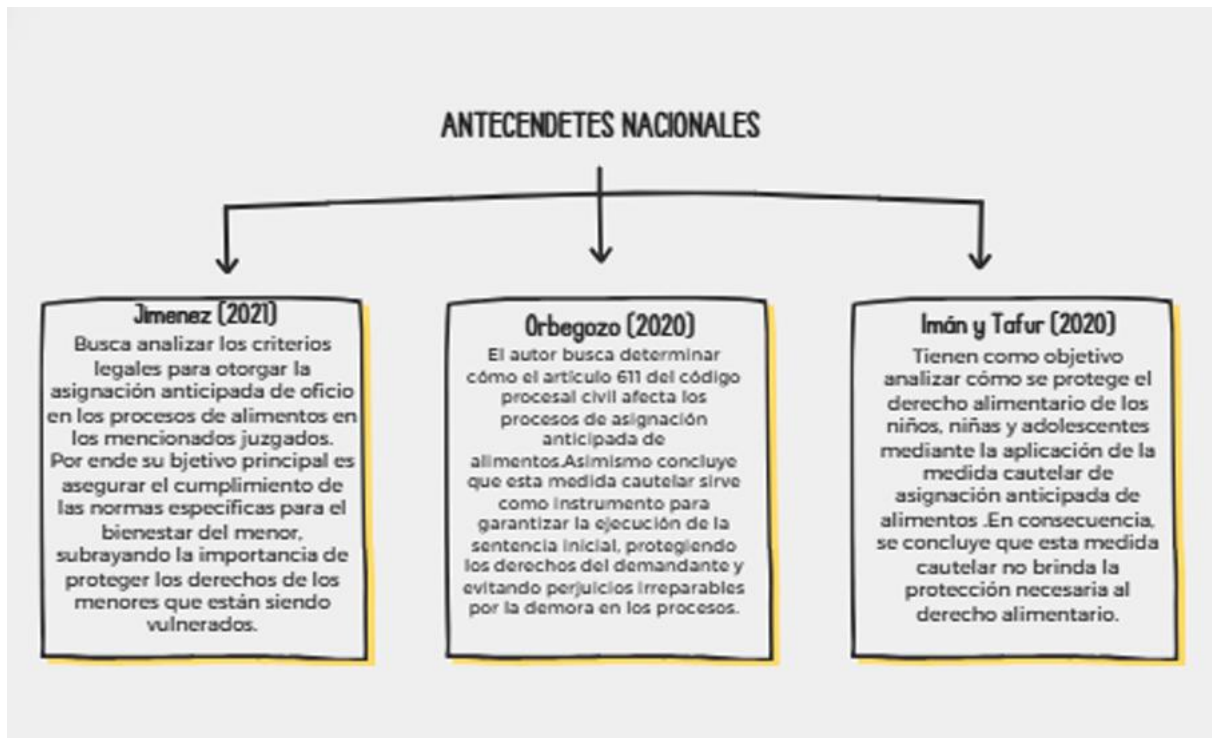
ANTECENDETES NACIONALES

Jimenez (2021)
Busca analizar los criterios legales para otorgar la asignación anticipada de oficio en los procesos de alimentos en los mencionados juzgados. Por ende su bjetivo principal es asegurar el cumplimiento de las normas especificas para el bienestar del menor, subrayando la importancia de proteger los derechos de los menores que están siendo vulnerados.

Orbegozo (2020)
El autor busca determinar cómo el articulo 611 del código procesal civil afecta los procesos de asignación anticipada de alimentos.Asimismo concluye que esta medida cautelar sirve como instrumento para garantizar la ejecución de la sentencia inicial, protegiendo los derechos del demandante y evitando perjuicios irreparables por la demora en los procesos.

Imán y Tafur (2020)
Tienen como objetivo analizar cómo se protege el derecho alimentario de los niños, niñas y adolescentes mediante la aplicación de la medida cautelar de asignación anticipada de alimentos .En consecuencia, se concluye que esta medida cautelar no brinda la protección necesaria al derecho alimentario.